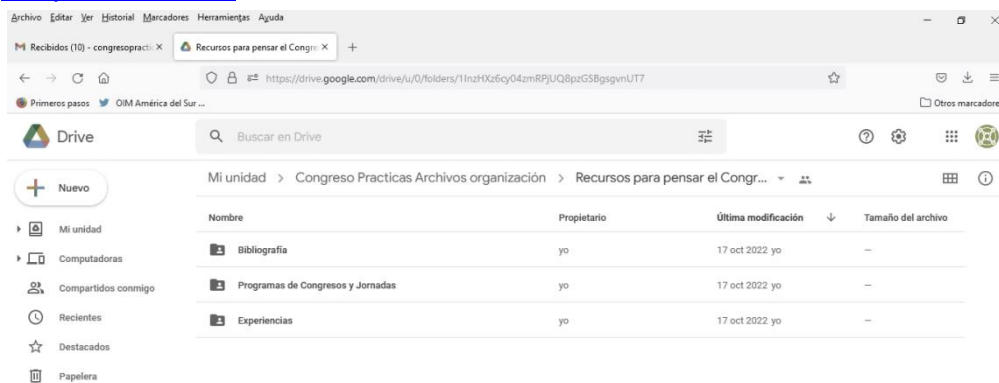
Archivo Editar Ver Historial Marcadores Herramientas Ayuda

Recibidos (10) - congresopracti ×
Recursos para pensar el Congre ×
+

https://drive.google.com/drive/u/0/folders/1InzHXz6cy04zmRPjUQ8pzGSBgsgvnUT7

Primeros pasos
OIM América del Sur ...
Otros marcadore

Drive
Buscar en Drive

Nuevo

Mi unidad
Computadoras
Compartidos conmigo
Recientes
Destacados
Papelera

Mi unidad > Congreso Practicas Archivos organización > Recursos para pensar el Congr...

| Nombre | Propietario | Última modificación | Tamaño del archivo |
|---|---|---|---|
| Bibliografía | yo | 17 oct 2022 yo | — |
| Programas de Congresos y Jornadas | yo | 17 oct 2022 yo | — |
| Experiencias | yo | 17 oct 2022 yo | — |